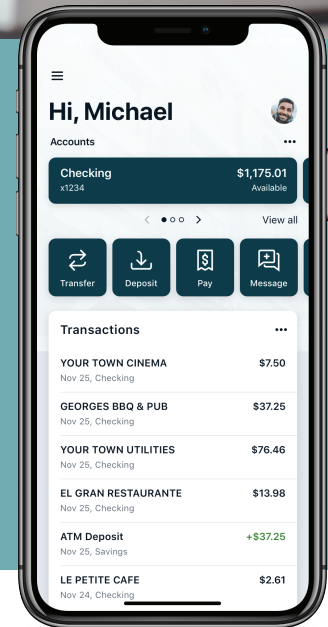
Hi, Michael

Accounts

Checking
x1234

$1,175.01
Available

View all

Transfer
Deposit
Pay
Message

Transactions

YOUR TOWN CINEMA
Nov 25, Checking
$7.50

GEORGES BBQ & PUB
Nov 25, Checking
$37.25

YOUR TOWN UTILITIES
Nov 25, Checking
$76.46

EL GRAN RESTAURANTE
Nov 25, Checking
$13.98

ATM Deposit
Nov 25, Savings
+$37.25

LE PETITE CAFE
Nov 24, Checking
$2.61